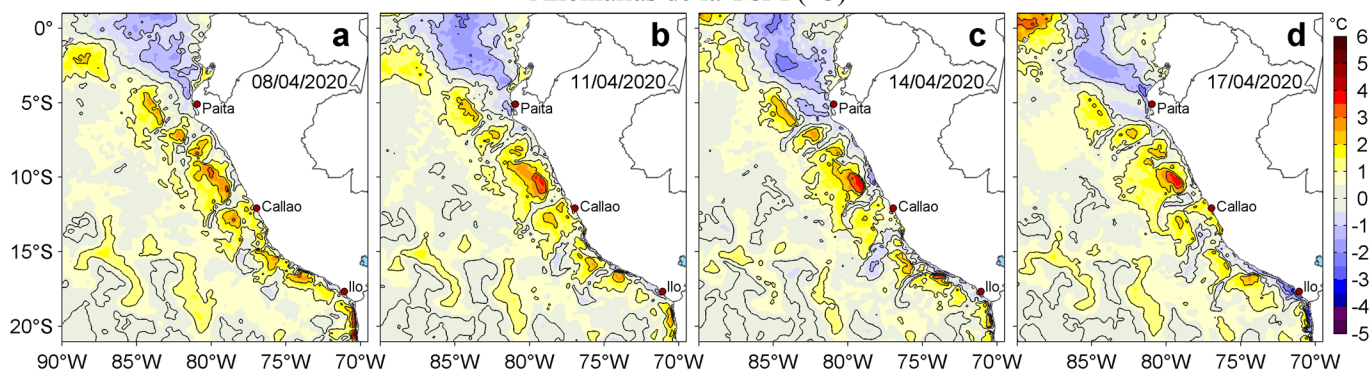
Anomalías de la TSM (°C)

a
08/04/2020
Paita
Callao
Ilo

b
11/04/2020
Paita
Callao
Ilo

c
14/04/2020
Paita
Callao
Ilo

d
17/04/2020
Paita
Callao
Ilo

0°
5°S
10°S
15°S
20°S

90°W 85°W 80°W 75°W 70°W 85°W 80°W 75°W 70°W 85°W 80°W 75°W 70°W 85°W 80°W 75°W 70°W

°C
6
5
4
3
2
1
0
-1
-2
-3
-4
-5